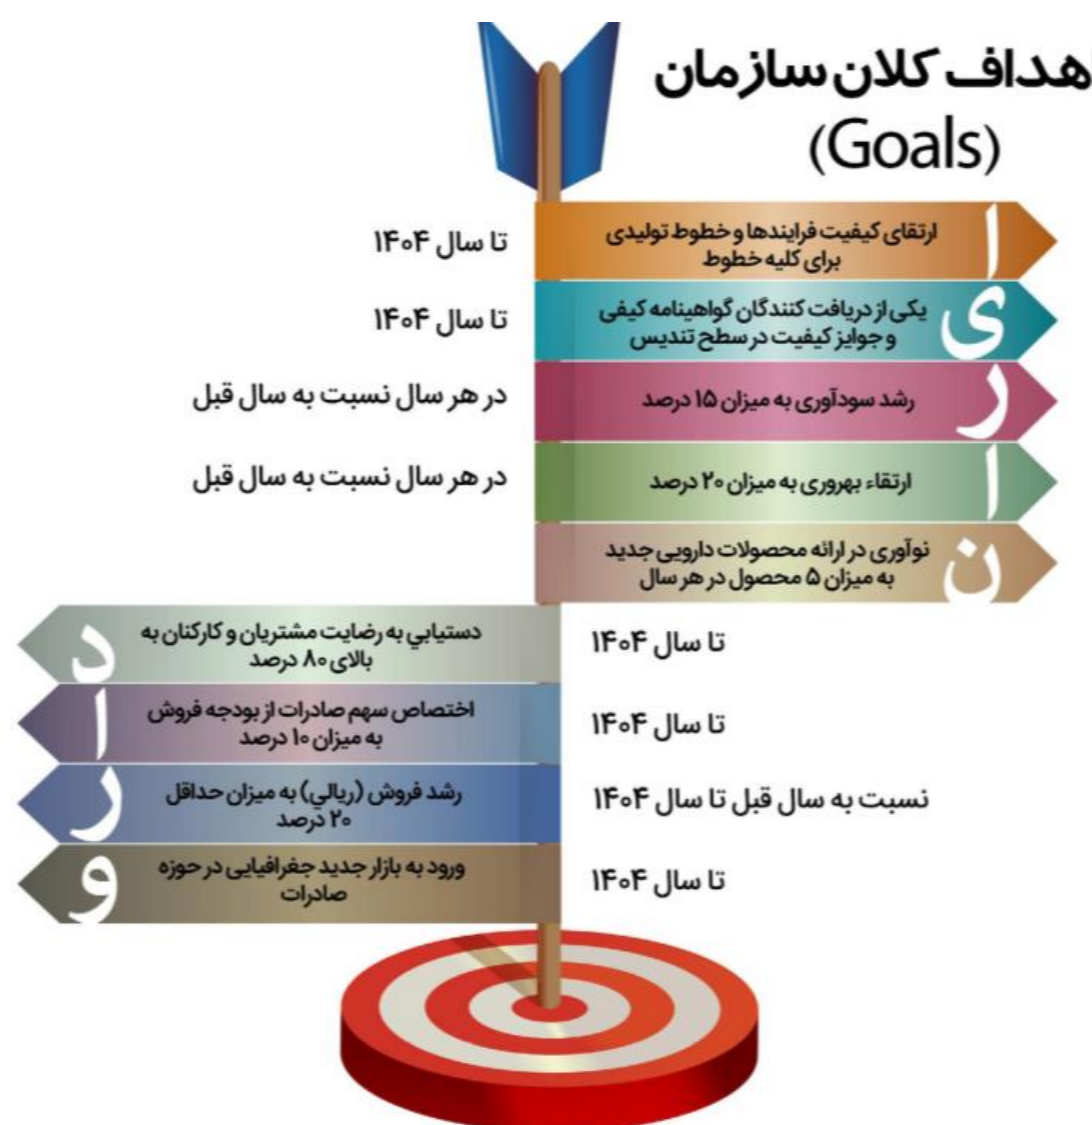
اهداف کلان سازمان
(Goals)

ا
ارتقای کیفیت فرایندها و خطوط تولیدی برای کلیه خطوط
تا سال ۱۴۰۴

ی
یکی از دریافت کنندگان گواهینامه کیفی و جوایز کیفیت در سطح تندیس
تا سال ۱۴۰۴

ر
رشد سودآوری به میزان ۱۵ درصد
در هر سال نسبت به سال قبل

ا
ارتقاء بهروری به میزان ۲۰ درصد
در هر سال نسبت به سال قبل

ن
نوآوری در ارائه محصولات دارویی جدید به میزان ۵ محصول در هر سال

د
دستیابی به رضایت مشتریان و کارکنان به بالای ۸۰ درصد
تا سال ۱۴۰۴

ا
اختصاص سهم صادرات از بودجه فروش به میزان ۱۰ درصد
تا سال ۱۴۰۴

ر
رشد فروش (ریالی) به میزان حداقل ۲۰ درصد
نسبت به سال قبل تا سال ۱۴۰۴

و
ورود به بازار جدید جغرافیایی در حوزه صادرات
تا سال ۱۴۰۴